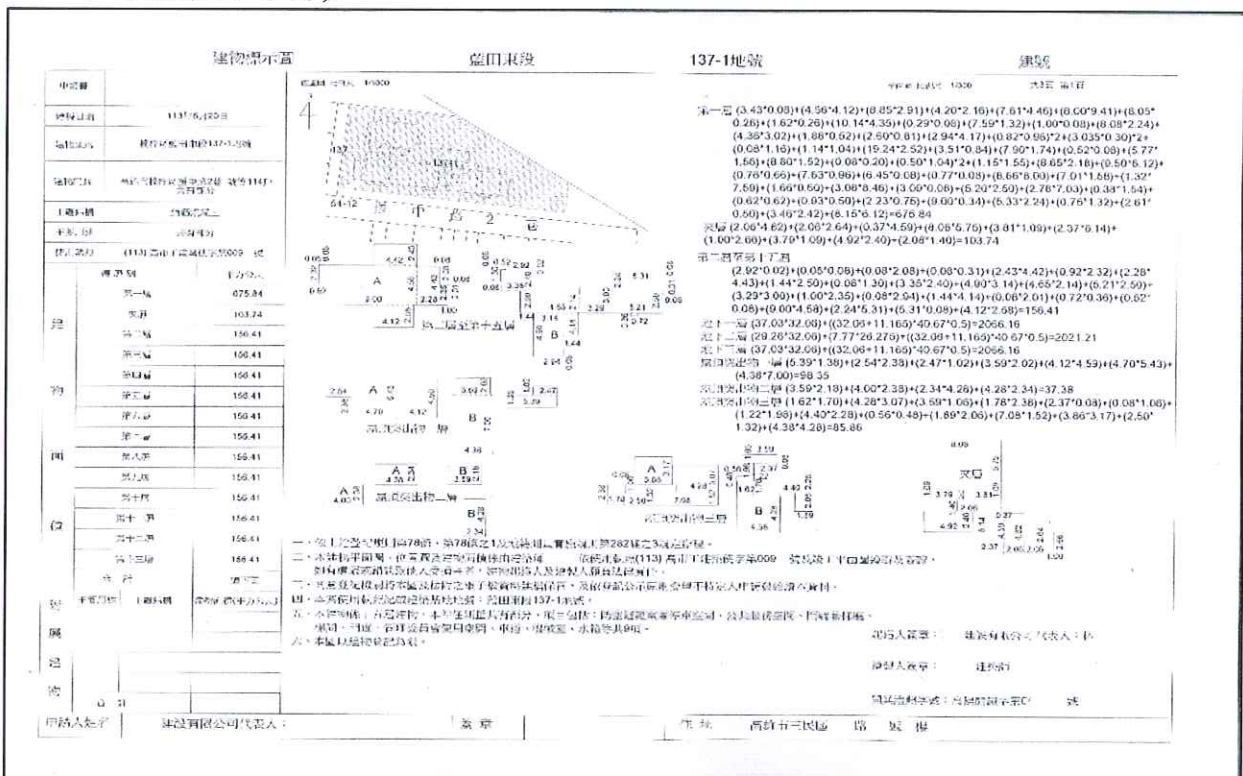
建物標示圖 | 鹽田東段 | 137-1地號 | 建號

| 申請書 | |
|---|---|
| 使用日期 | 113年6月20日 |
| 建物坐落 | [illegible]137-1地號 |
| 建物門牌 | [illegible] |
| 主要用途 | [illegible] |
| 主要構造 | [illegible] |
| 建照執照 | (113)高市工建築使字第009 號 |

| 層次別 | 平方公尺 |
|---|---|
| 第一層 | 675.84 |
| 夾層 | 103.74 |
| 第二層 | 156.41 |
| 第三層 | 156.41 |
| 第四層 | 156.41 |
| 第五層 | 156.41 |
| 第六層 | 156.41 |
| 第七層 | 156.41 |
| 第八層 | 156.41 |
| 第九層 | 156.41 |
| 第十層 | 156.41 |
| 第十一層 | 156.41 |
| 第十二層 | 156.41 |
| 第十三層 | 156.41 |
| 合計 | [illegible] |

建物面積 附屬建物 合計

比例尺 1/1000

市 道 2

第二層至第十五層

突出物第一層

突出物第二層

突出物第三層

夾層

第一層 (3.43*0.08)+(4.56*4.12)+(8.85*2.91)+(4.20*2.16)+(7.61*4.46)+(8.00*9.41)+(8.05*0.26)+(1.62*0.26)+(10.14*4.35)+(0.29*0.08)+(7.59*1.32)+(1.00*0.08)+(8.08*2.24)+(4.36*3.02)+(1.86*0.62)+(2.60*0.81)+(2.94*4.17)+(0.82*0.06)*2+(3.035*0.30)*2+(0.08*1.16)+(1.14*1.04)+(19.24*2.52)+(3.51*0.84)+(7.90*1.74)+(0.52*0.08)+(5.77*1.56)+(8.80*1.52)+(0.08*0.20)+(0.50*1.04)*2+(1.15*1.55)+(8.65*2.18)+(0.50*6.12)+(0.76*0.66)+(7.63*0.96)+(6.45*0.08)+(0.77*0.08)+(8.66*8.00)+(7.01*1.58)+(1.32*7.59)+(1.66*0.60)+(3.08*8.46)+(3.00*0.08)+(5.20*2.50)+(2.78*7.03)+(0.38*1.54)+(0.62*0.62)+(0.03*0.50)+(2.23*0.75)+(9.60*0.34)+(5.33*2.24)+(0.76*1.32)+(2.61*0.50)+(3.46*2.42)+(8.15*6.12)=675.84

夾層 (2.06*4.62)+(2.06*2.64)+(0.37*4.59)+(8.05*5.75)+(3.81*1.09)+(2.37*6.14)+(1.00*2.66)+(3.79*1.09)+(4.92*2.40)+(2.06*1.40)=103.74

第二層至第十五層 (2.92*0.02)+(0.05*0.08)+(0.08*2.08)+(0.08*0.31)+(2.43*4.42)+(0.92*2.32)+(2.28*4.43)+(1.44*2.50)+(0.08*1.30)+(3.35*2.40)+(4.90*3.14)+(4.65*2.14)+(5.21*2.50)+(3.29*3.00)+(1.00*2.35)+(0.08*2.94)+(1.44*4.14)+(0.08*2.01)+(0.72*0.36)+(0.62*0.08)+(9.00*4.58)+(2.24*5.31)+(5.31*0.08)+(4.12*2.68)=156.41

地上一層 (37.03*32.08)+((32.06+11.165)*40.67*0.5)=2066.16

地上二層 (29.26*32.06)+(7.77*26.275)+((32.06+11.165)*40.67*0.5)=2021.21

地下二層 (37.03*32.09)+((32.06+11.165)*40.67*0.5)=2066.16

屋頂突出物一層 (5.39*1.38)+(2.54*2.38)+(2.47*1.02)+(3.59*2.02)+(4.12*4.59)+(4.70*5.43)+(4.36*7.00)=98.35

屋頂突出物二層 (3.59*2.18)+(4.00*2.38)+(2.34*4.26)+(4.28*2.34)=37.38

屋頂突出物三層 (1.62*1.70)+(4.28*3.07)+(3.59*1.06)+(1.78*2.38)+(2.37*0.08)+(0.08*1.06)+(1.22*1.98)+(4.40*2.28)+(0.56*0.48)+(1.89*2.06)+(7.08*1.52)+(3.86*3.17)+(2.50*1.32)+(4.38*4.28)=85.86

一、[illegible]
二、本建物平面圖、位置圖及建物測量成果圖依據(113)高市工建築使字第009 號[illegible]
三、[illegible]
四、本建物坐落地號：鹽田東段137-1地號。
五、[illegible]
六、本圖以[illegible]

起造人蓋章： 建設有限公司 代表人：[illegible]
設計人蓋章： 建築師
建築執照字號：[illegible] 號

申請人蓋章 建設有限公司代表人： 蓋章 住址 高雄市三民區 路 巷 號